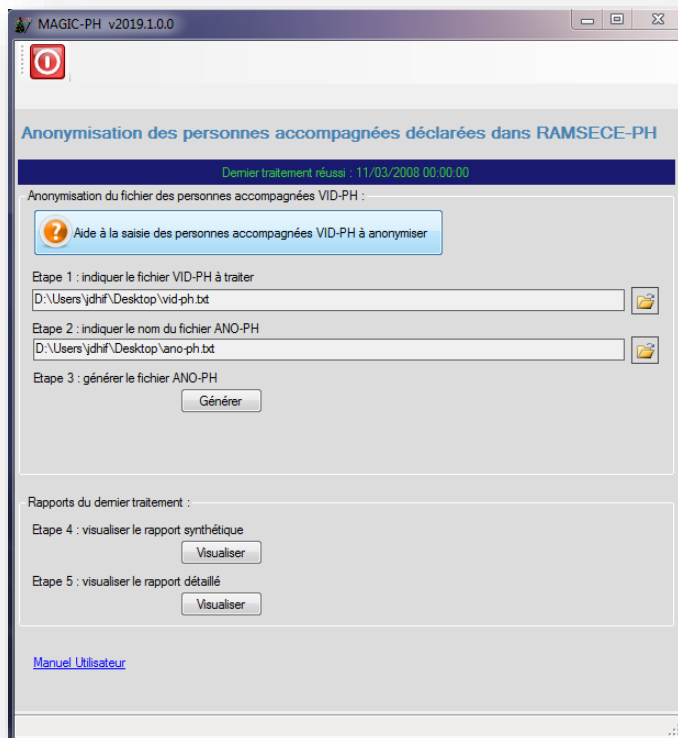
MAGIC-PH v2019.1.0.0

Anonymisation des personnes accompagnées déclarées dans RAMSECE-PH

Dernier traitement réussi : 11/03/2008 00:00:00

Anonymisation du fichier des personnes accompagnées VID-PH :

Aide à la saisie des personnes accompagnées VID-PH à anonymiser

Etape 1 : indiquer le fichier VID-PH à traiter

D:\Users\jdhif\Desktop\vid-ph.txt

Etape 2 : indiquer le nom du fichier ANO-PH

D:\Users\jdhif\Desktop\ano-ph.txt

Etape 3 : générer le fichier ANO-PH

Générer

Rapports du dernier traitement :

Etape 4 : visualiser le rapport synthétique

Visualiser

Etape 5 : visualiser le rapport détaillé

Visualiser

Manuel Utilisateur